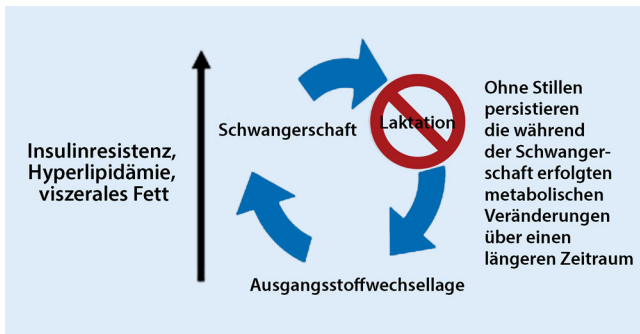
Insulinresistenz, Hyperlipidämie, viszerales Fett

Schwangerschaft

Laktation

Ausgangsstoffwechsellage

Ohne Stillen persistieren die während der Schwangerschaft erfolgten metabolischen Veränderungen über einen längeren Zeitraum